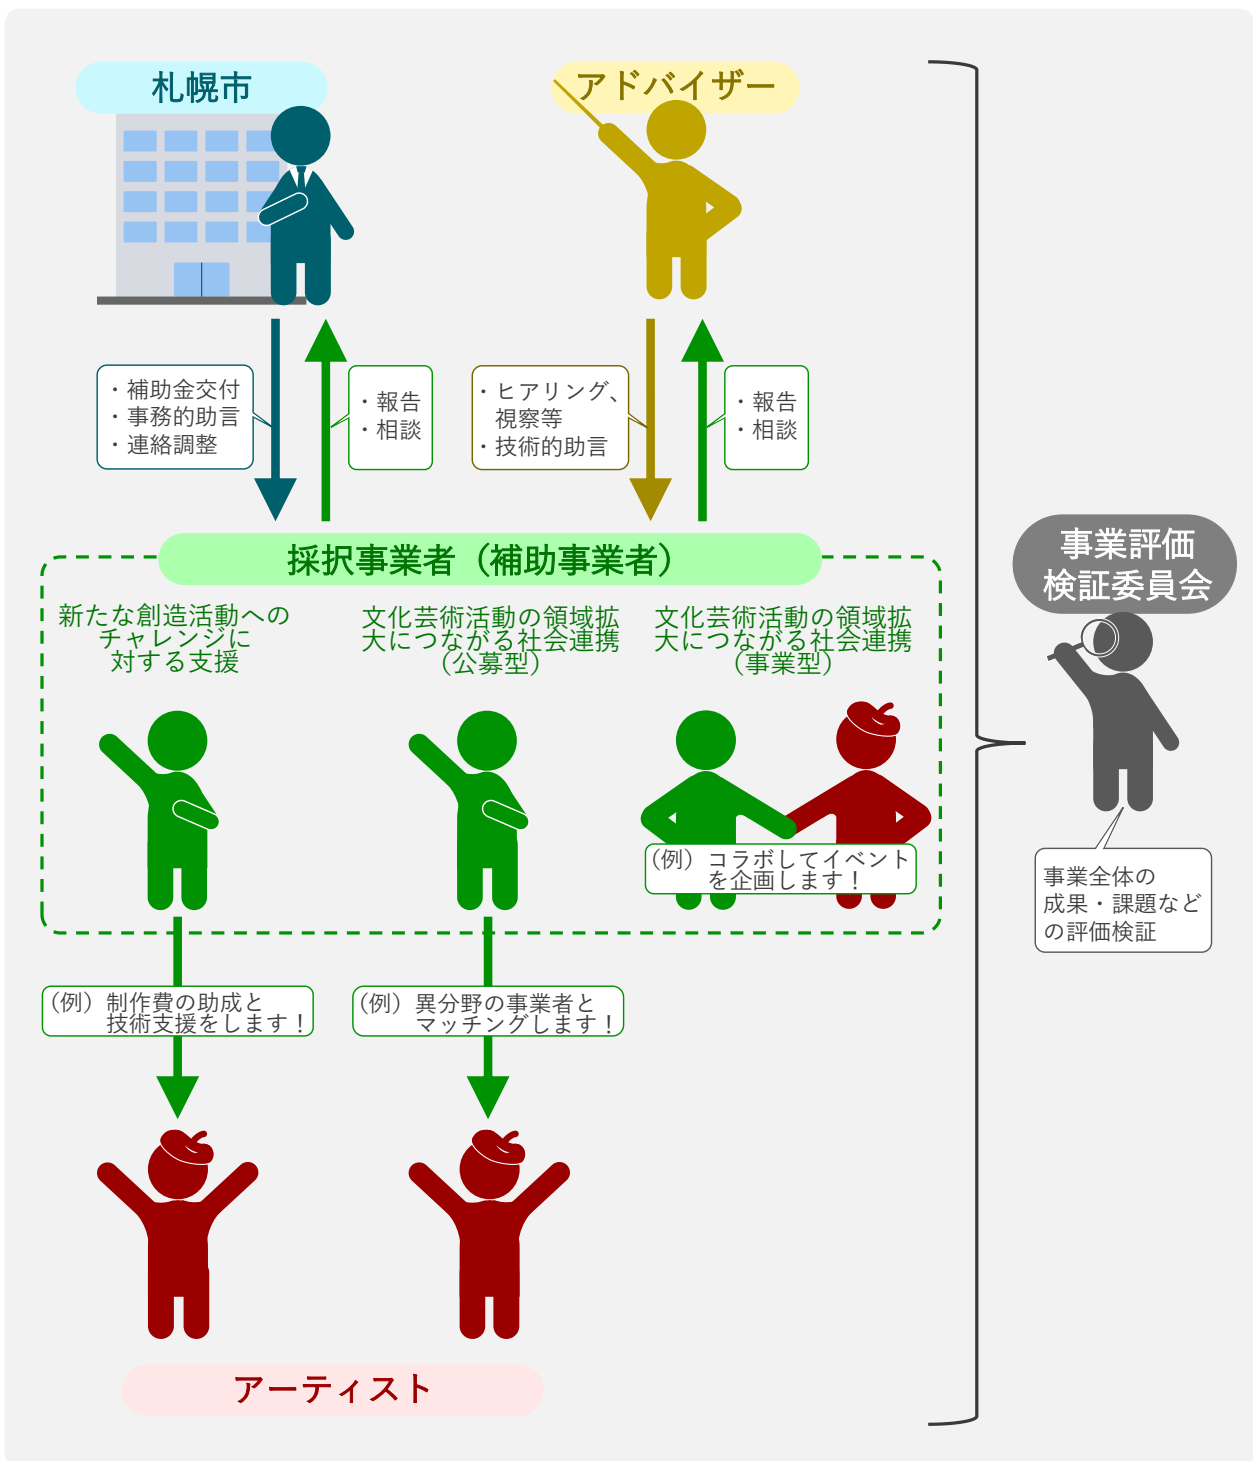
札幌市

アドバイザー

・補助金交付
・事務的助言
・連絡調整

・報告
・相談

・ヒアリング、視察等
・技術的助言

・報告
・相談

採択事業者（補助事業者）

新たな創造活動へのチャレンジに対する支援

文化芸術活動の領域拡大につながる社会連携（公募型）

文化芸術活動の領域拡大につながる社会連携（事業型）

（例）コラボしてイベントを企画します！

（例）制作費の助成と技術支援をします！

（例）異分野の事業者とマッチングします！

アーティスト

事業評価検証委員会

事業全体の成果・課題などの評価検証